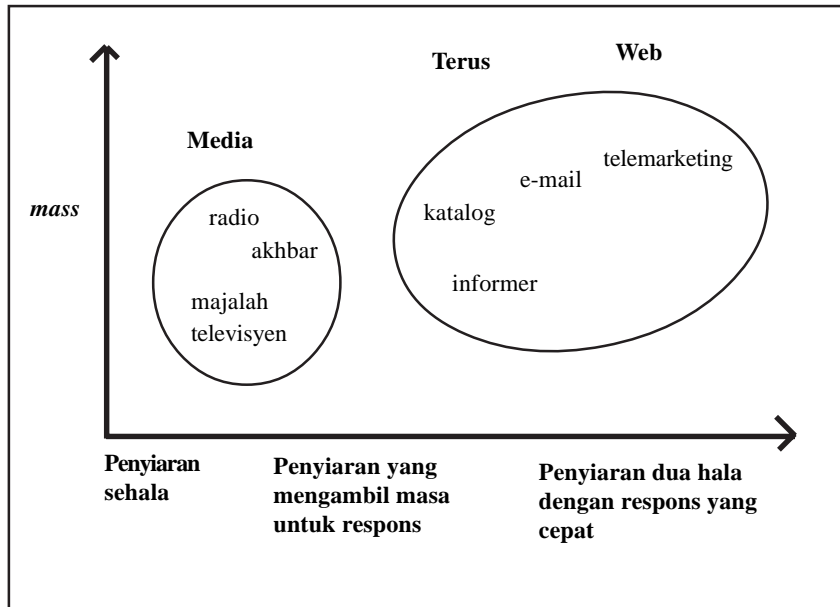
Terus

Web

Media

mass

radio

akhbar

majalah

televisyen

telemarketing

e-mail

katalog

informer

Penyiaran sehala

Penyiaran yang mengambil masa untuk respons

Penyiaran dua hala dengan respons yang cepat